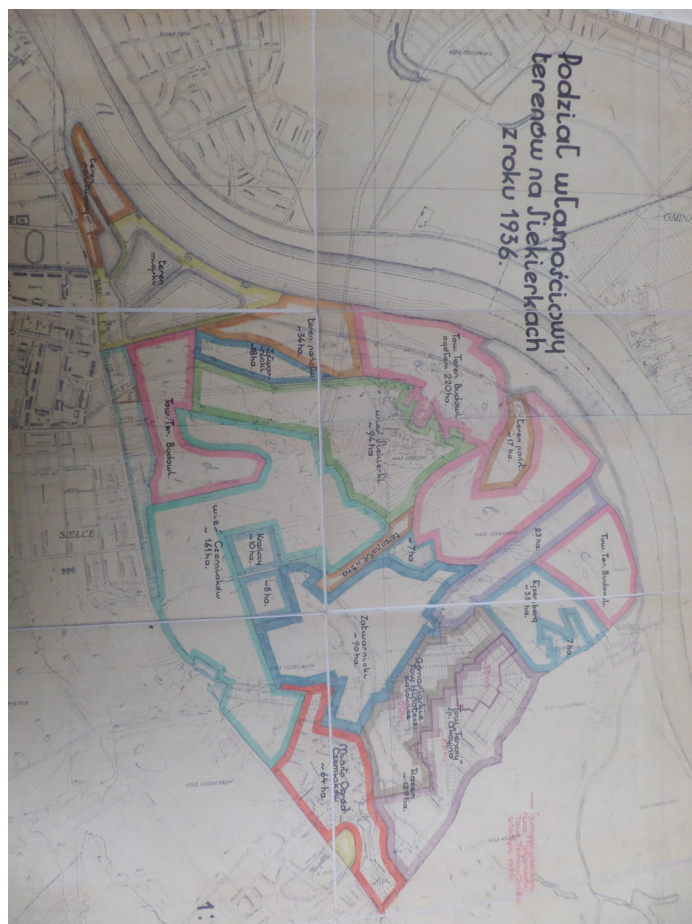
Podział własności
terenów na Siekierkach
z roku 1936.

GMINA

SIELCE

Tow. Ter. Budowl. około 220 ha.

Teren narodow. ~17 ha.

Teren narodow. ~36 ha.

Zakład Wodociąg. ~48 ha.

Tow. Ter. Budowl.

wł. Siekierki ~96 ha.

wł. Czerniaków ~161 ha.

Kościoła ~10 ha.

~48 ha.

~7 ha.

Zakwaterunki ~90 ha.

Tow. Ter. Budow.

~23 ha.

Ejsner Kaczyńska ~35 ha.

7 ha.

Miasto Stoł. Warszawy ~64 ha.

Kościół

1: